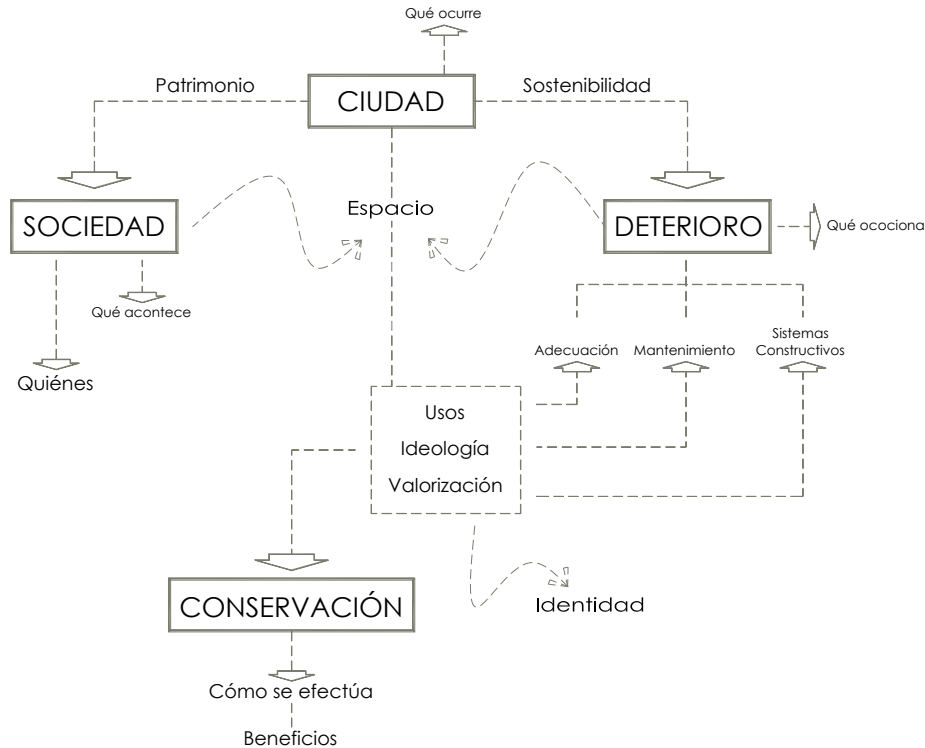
Qué ocurre

Patrimonio

CIUDAD

Sostenibilidad

SOCIEDAD

Espacio

DETERIORO

Qué ocociona

Qué acontece

Quiénes

Adecuación

Mantenimiento

Sistemas Constructivos

Usos

Ideología

Valorización

CONSERVACIÓN

Identidad

Cómo se efectúa

Beneficios